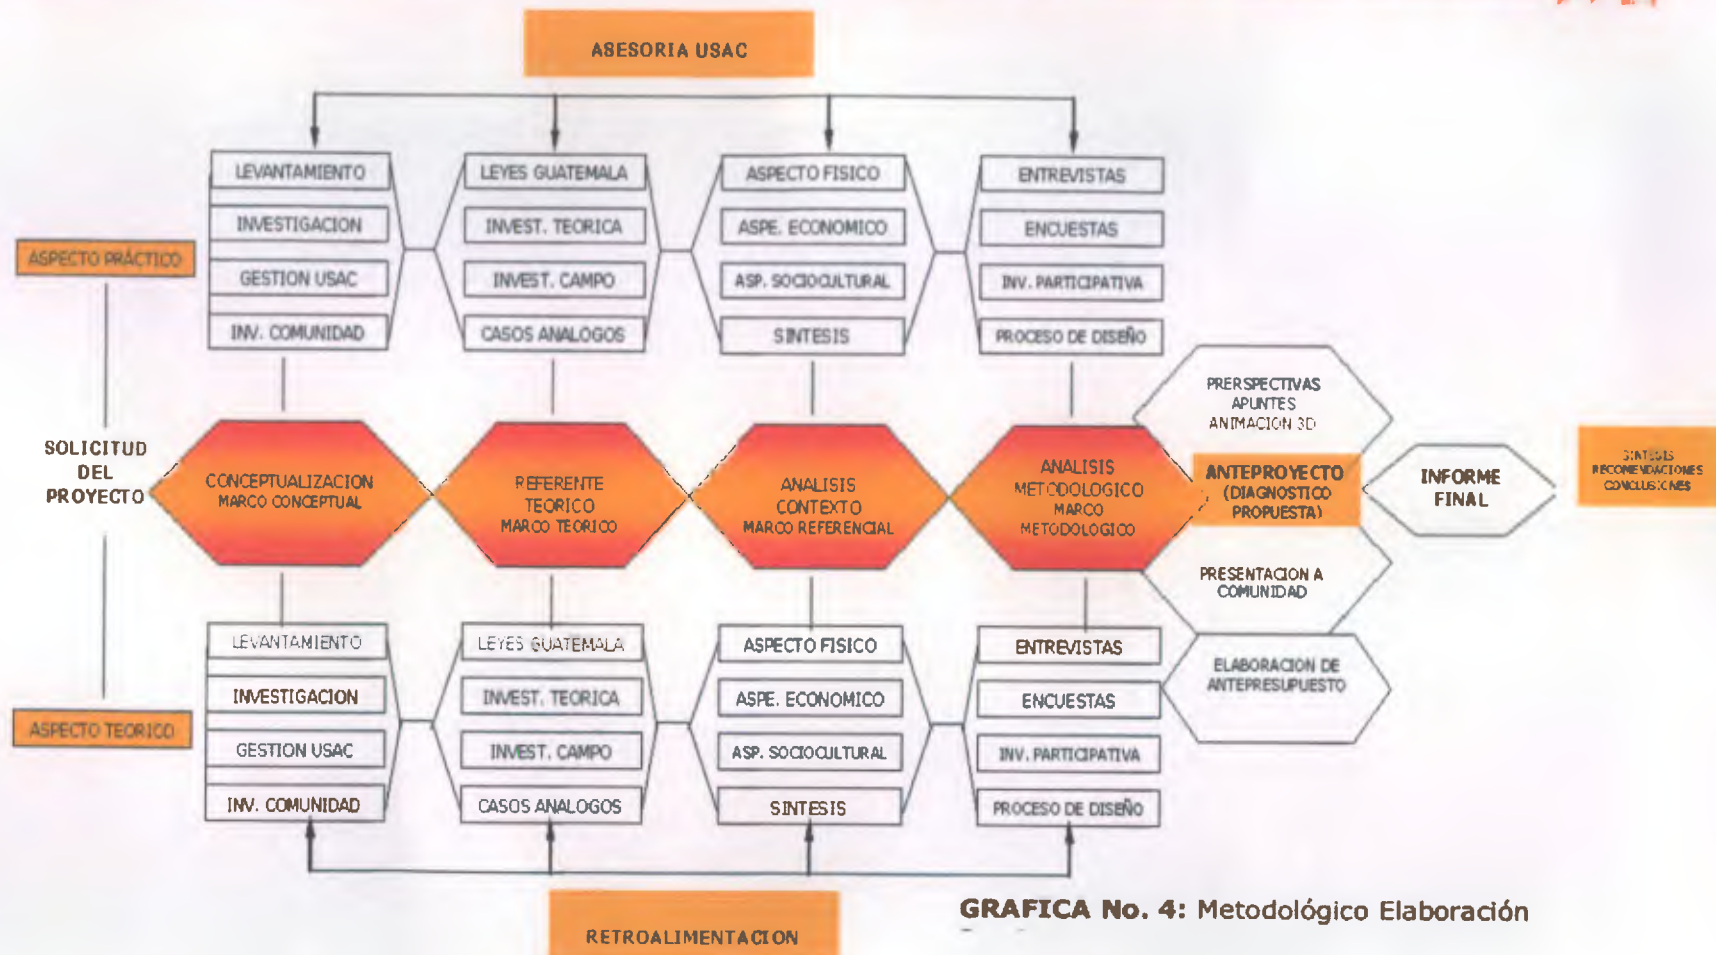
ASESORIA USAC

LEVANTAMIENTO
INVESTIGACION
GESTION USAC
INV. COMUNIDAD

LEYES GUATEMALA
INVEST. TEORICA
INVEST. CAMPO
CASOS ANALOGOS

ASPECTO FISICO
ASPE. ECONOMICO
ASP. SOCIOCULTURAL
SINTESIS

ENTREVISTAS
ENCUESTAS
INV. PARTICIPATIVA
PROCESO DE DISEÑO

ASPECTO PRACTICO

SOLICITUD DEL PROYECTO

CONCEPTUALIZACION MARCO CONCEPTUAL

REFERENTE TEORICO MARCO TEORICO

ANALISIS CONTEXTO MARCO REFERENCIAL

ANALISIS METODOLOGICO MARCO METODOLOGICO

PRERSPECTIVAS APUNTES ANIMACION 3D

ANTEPROYECTO (DIAGNOSTICO PROPUESTA)

INFORME FINAL

SINTESIS RECOMENDACIONES CONCLUSIONES

PRESENTACION A COMUNIDAD

ELABORACION DE ANTEPRESUPUESTO

ASPECTO TEORICO

LEVANTAMIENTO
INVESTIGACION
GESTION USAC
INV. COMUNIDAD

LEYES GUATEMALA
INVEST. TEORICA
INVEST. CAMPO
CASOS ANALOGOS

ASPECTO FISICO
ASPE. ECONOMICO
ASP. SOCIOCULTURAL
SINTESIS

ENTREVISTAS
ENCUESTAS
INV. PARTICIPATIVA
PROCESO DE DISEÑO

RETROALIMENTACION

GRAFICA No. 4: Metodológico Elaboración